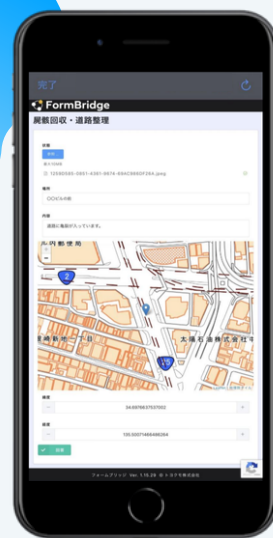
完了

FormBridge

屑鉄回収・道路整理

状態

添付ファイル

12590590-0651-4351-9874-694C9692F284.jpeg

場所

〇〇ビル前

内容

道路に鉄屑が落ちています。

+

−

緯度

−

34.69768370502

+

経度

−

135.50071468468264

+

送信

フォームブリッジ Ver. 1.10.28 ©トヨクモ株式会社